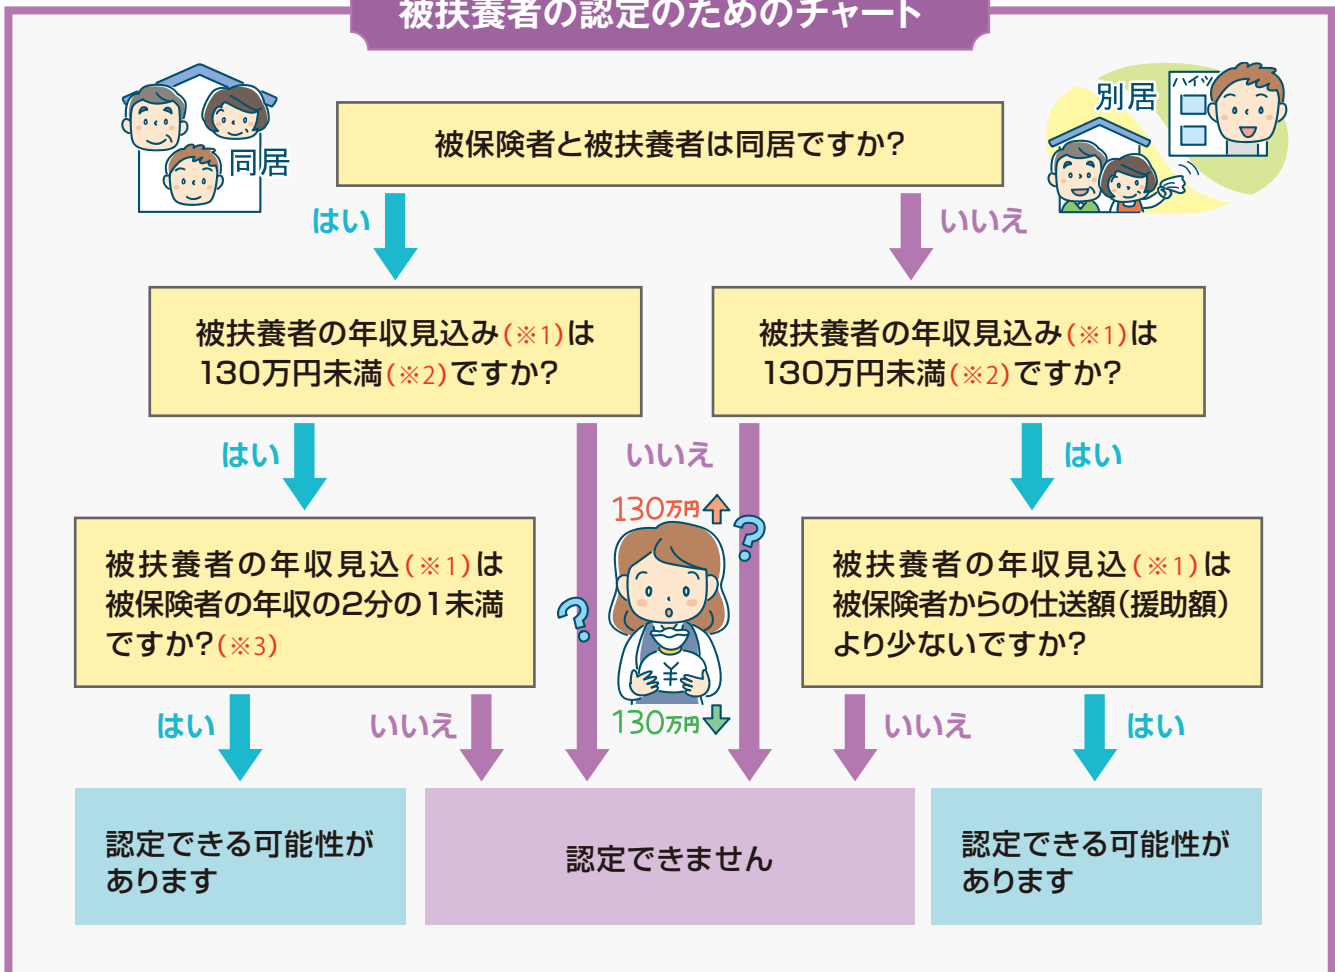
被扶養者の認定のためのチャート

同居

別居

ハイツ

被保険者と被扶養者は同居ですか?

はい

いいえ

被扶養者の年収見込み(※1)は130万円未満(※2)ですか?

被扶養者の年収見込み(※1)は130万円未満(※2)ですか?

はい

いいえ

はい

130万円

被扶養者の年収見込(※1)は被保険者の年収の2分の1未満ですか?(※3)

被扶養者の年収見込(※1)は被保険者からの仕送額(援助額)より少ないですか?

130万円

はい

いいえ

いいえ

はい

認定できる可能性があります

認定できません

認定できる可能性があります